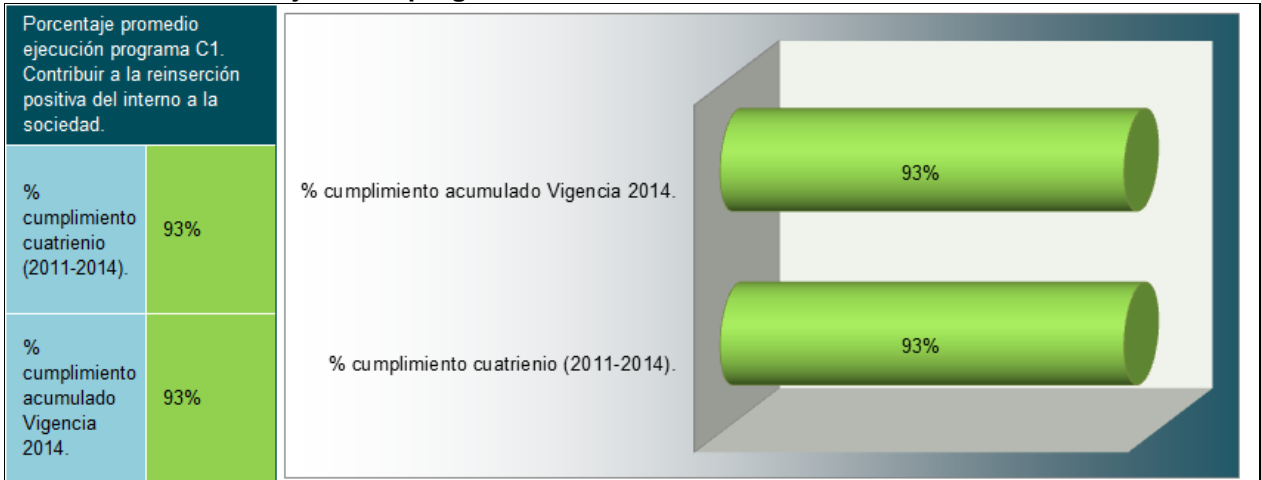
| Porcentaje promedio ejecución programa C1. Contribuir a la reinserción positiva del interno a la sociedad. | |
|---|---|
| % cumplimiento cuatrienio (2011-2014). | 93% |
| % cumplimiento acumulado Vigencia 2014. | 93% |

% cumplimiento acumulado Vigencia 2014.

93%

% cumplimiento cuatrienio (2011-2014).

93%